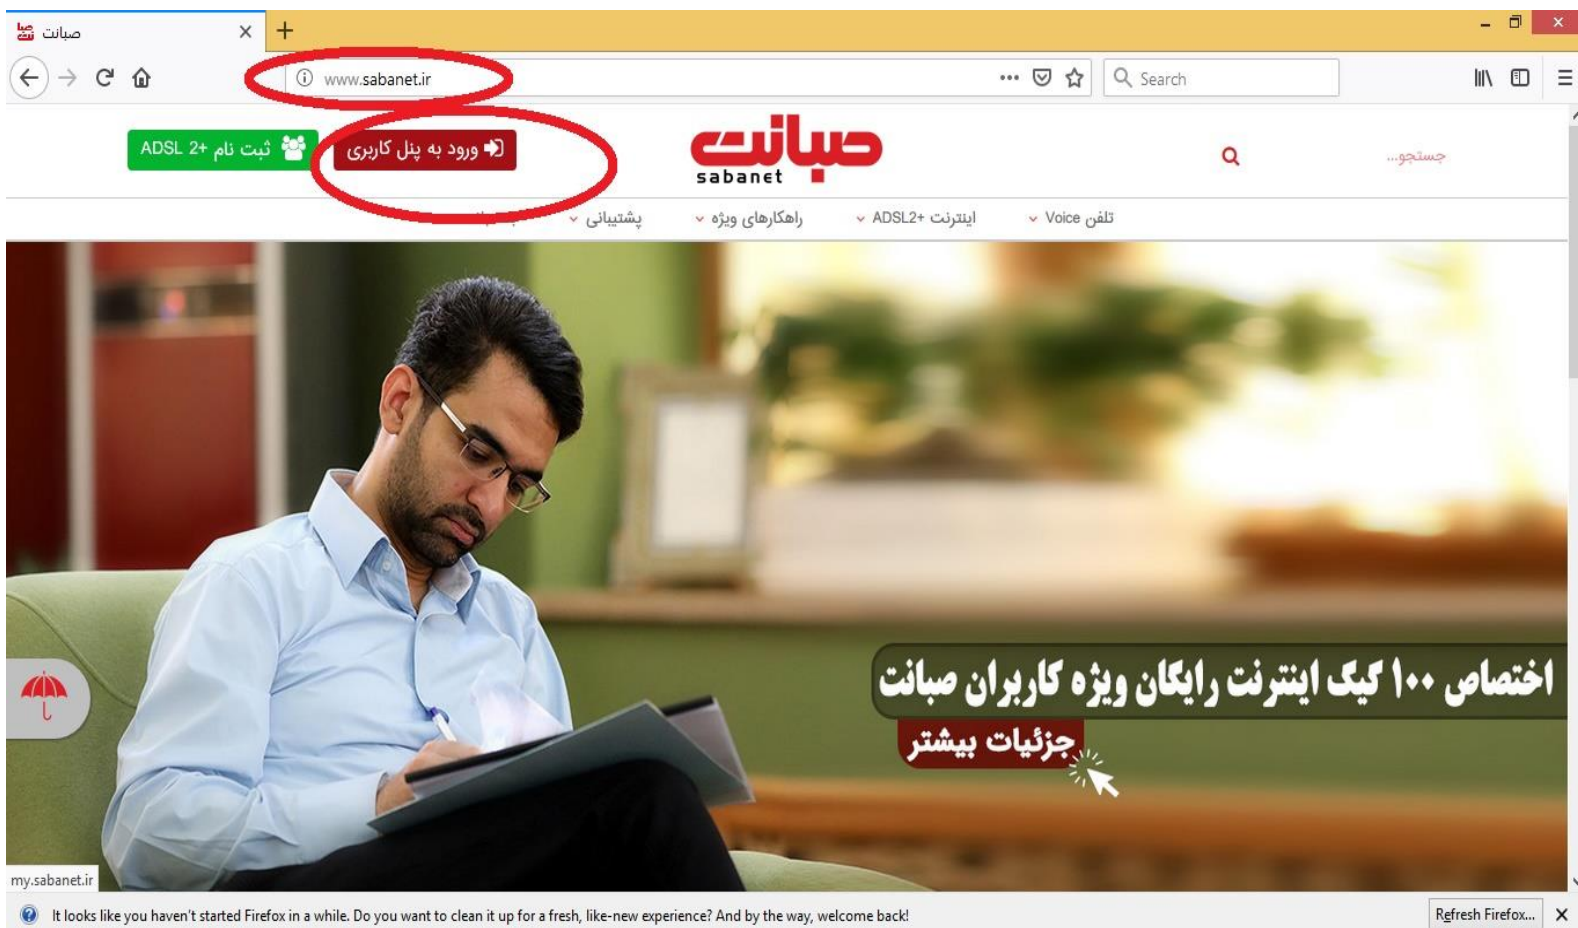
صبانت

www.sabanet.ir

Search

ثبت نام ADSL 2+

ورود به پنل کاربری

صبانت
sabanet

جستجو...

تلفن Voice
اینترنت ADSL2+
راهکارهای ویژه
پشتیبانی
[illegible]

اختصاص ۱۰۰ گیگ اینترنت رایگان ویژه کاربران صبانت
جزئیات بیشتر

my.sabanet.ir

It looks like you haven't started Firefox in a while. Do you want to clean it up for a fresh, like-new experience? And by the way, welcome back!

Refresh Firefox...